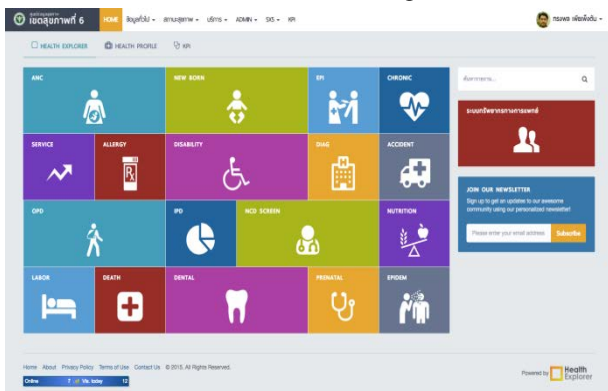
เขตสุขภาพที่ 6

HOME ข้อมูลทั่วไป สถานะสุขภาพ บริการ ADMIN SAS KPI

กรองพล เพ็ชรพึ่งดิน

HEALTH EXPLORER

HEALTH PROFILE

KPI

ANC

NEW BORN

EPI

CHRONIC

ค้นหาการกรอง...

ระบบทรัพยากรทางการแพทย์

SERVICE

ALLERGY

DISABILITY

DIAG

ACCIDENT

JOIN OUR NEWSLETTER

Sign up to get an updates to our awesome community using our personalized newsletter!

Please enter your email address

Subscribe

OPD

IPD

NCD SCREEN

NUTRITION

LABOR

DEATH

DENTAL

PRENATAL

EPIDEM

Home About Privacy Policy Terms of Use Contact Us © 2015. All Rights Reserved.

Online 7 Vis. today 12

Powered by Health Explorer